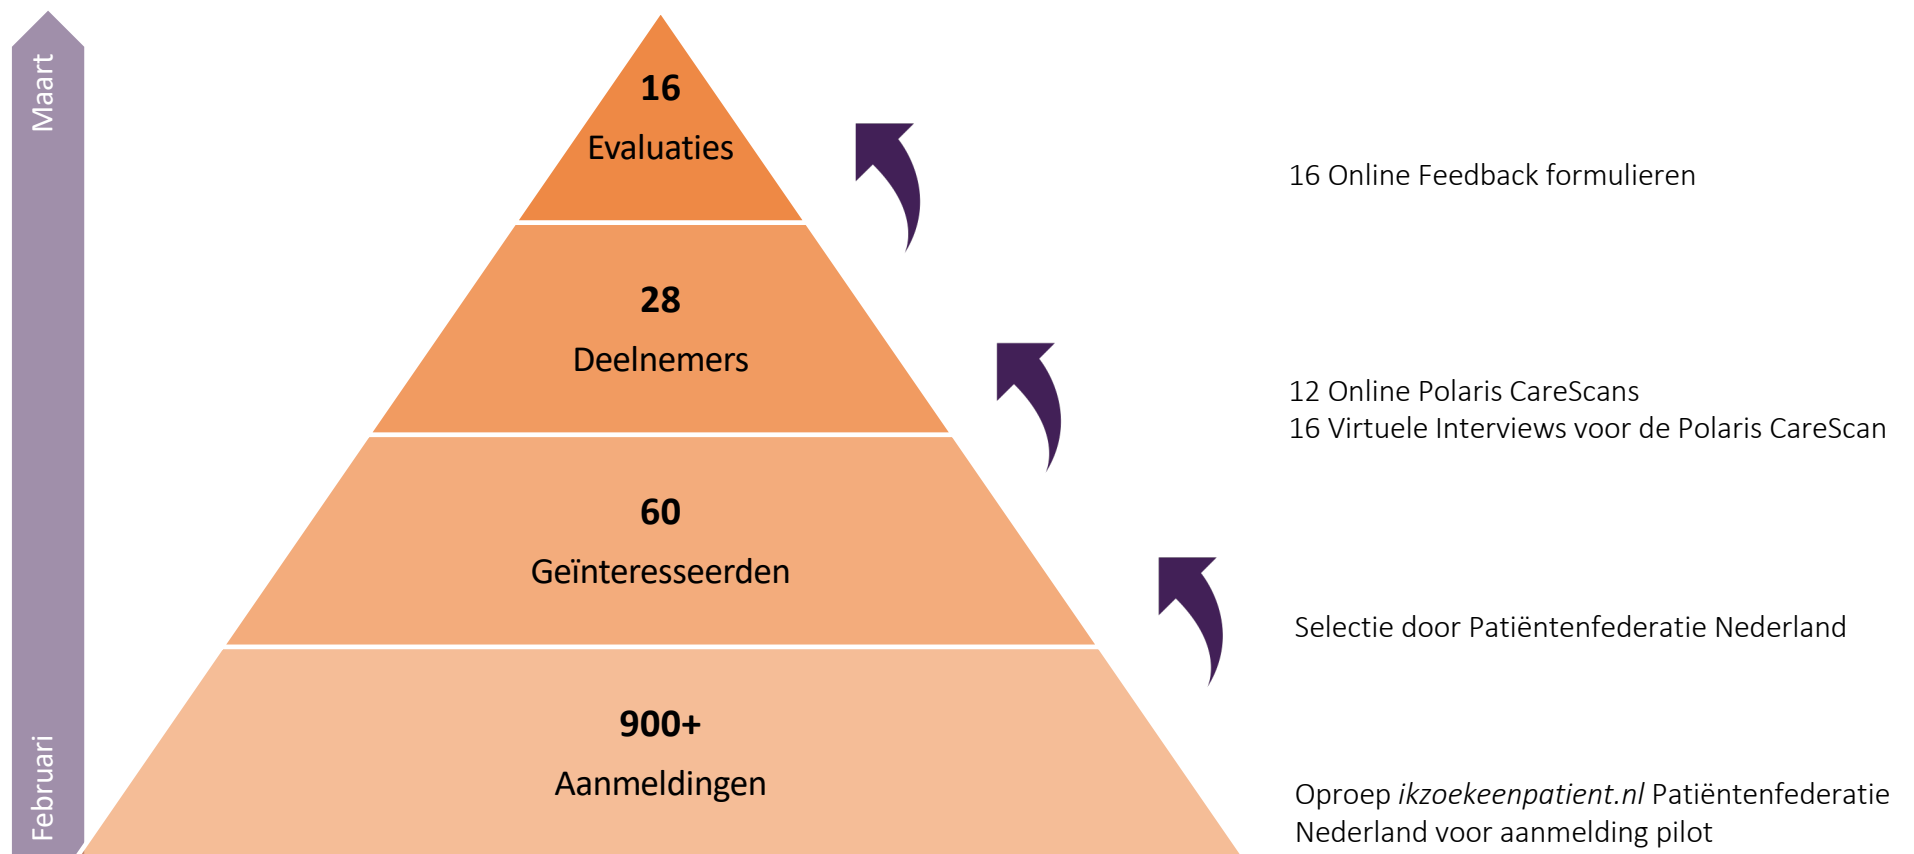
Maart

Februari

16
Evaluaties

28
Deelnemers

60
Geïnteresseerden

900+
Aanmeldingen

16 Online Feedback formulieren

12 Online Polaris CareScans
16 Virtuele Interviews voor de Polaris CareScan

Selectie door Patiëntenfederatie Nederland

Oproep *ikzoekeenpatient.nl* Patiëntenfederatie Nederland voor aanmelding pilot